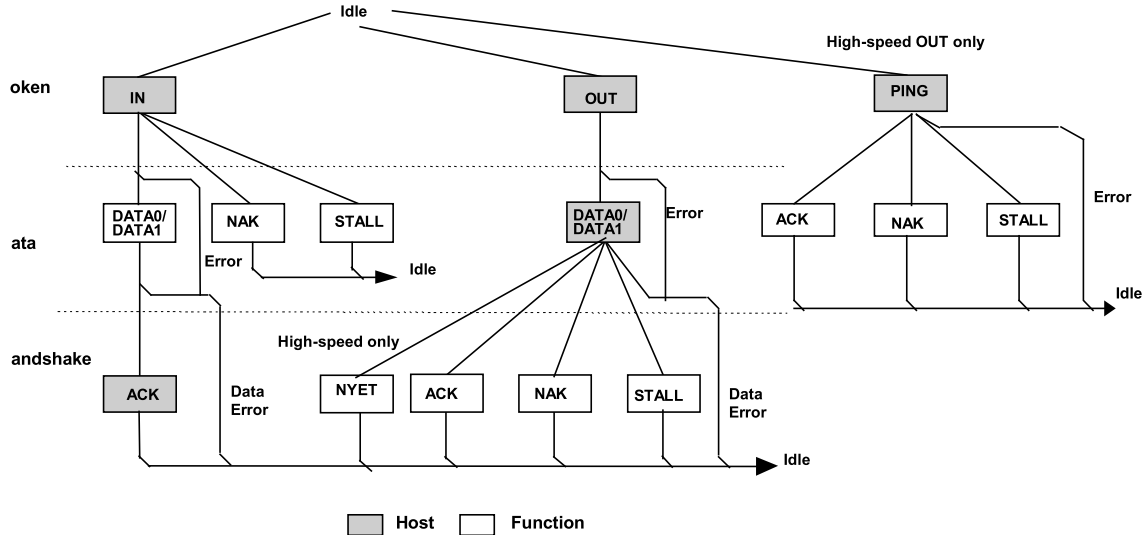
Idle

High-speed OUT only

oken

IN

OUT

PING

DATA0/ DATA1

NAK

STALL

DATA0/ DATA1

Error

ACK

NAK

STALL

Error

ata

Error

Idle

Idle

andshake

High-speed only

ACK

Data Error

NYET

ACK

NAK

STALL

Data Error

Idle

Host

Function